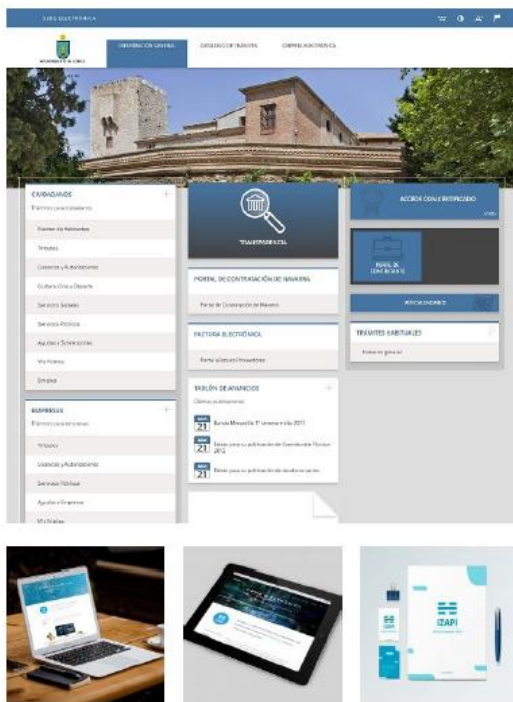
SEDE ELECTRÓNICA

AYUNTAMIENTO DE CORELLA

INFORMACIÓN GENERAL

CATÁLOGO DE TRÁMITES

CARPETA ELECTRÓNICA

CIUDADANOS

Trámites para ciudadanos

Padrón de Habitantes

Tributos

Licencias y Autorizaciones

Cultura Ocio y Deporte

Servicios Sociales

Servicios Públicos

Ayudas y Subvenciones

Vía Pública

Empleo

EMPRESAS

Trámites para empresas

Tributos

Licencias y Autorizaciones

Servicios Públicos

Ayudas a Empresas

Vía Pública

TRANSPARENCIA

PORTAL DE CONTRATACIÓN DE NAVARRA

Portal de Contratación de Navarra

FACTURA ELECTRÓNICA

Portal de factura Proveedores

TABLÓN DE ANUNCIOS

Últimos anuncios

21 Bando Municipal 1º semestre año 2017

21 Edicto para su publicación de Convocatoria Plazas 2017

21 Edicto para su publicación de Anuncio varios

ACCEDE CON CERTIFICADO

PERFIL DE CONTRATANTE

TRÁMITES HABITUALES

Instancia general

IZAPI